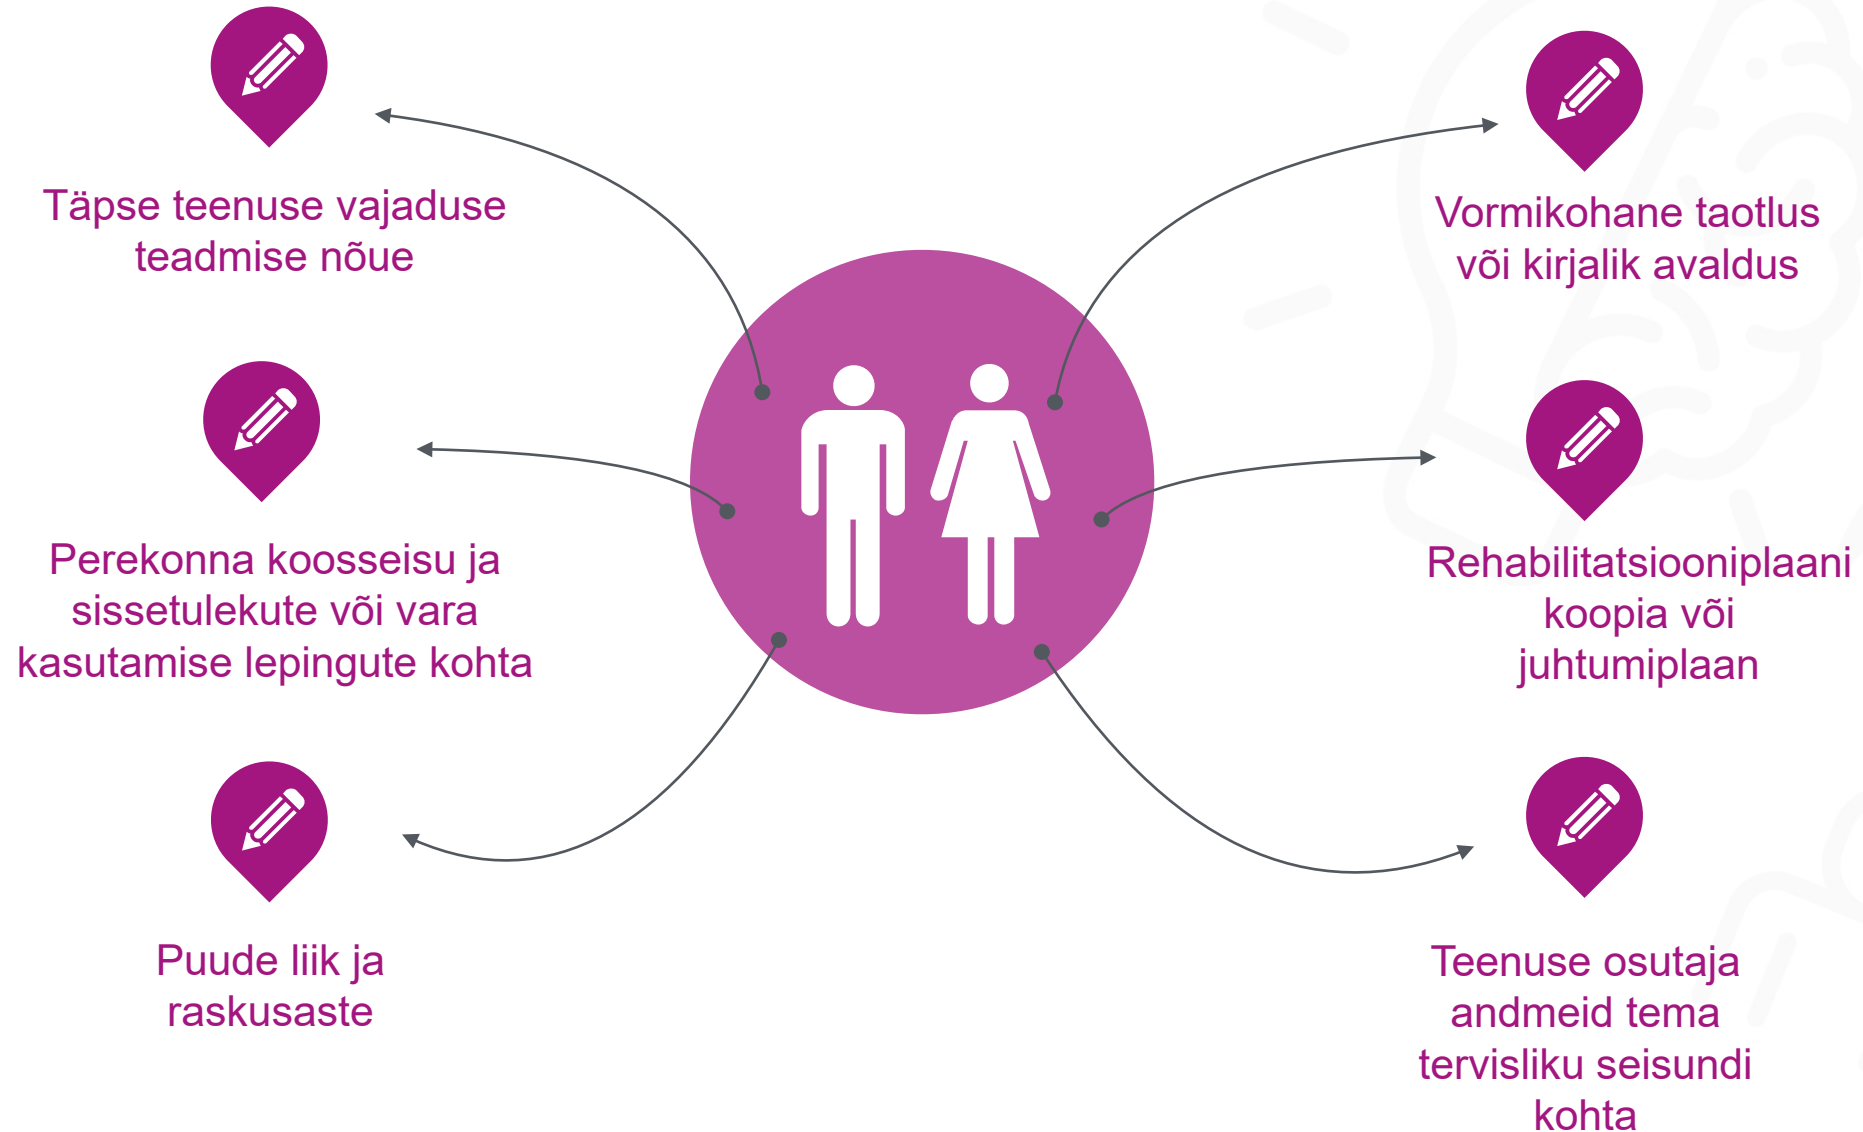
Täpse teenuse vajaduse teadmise nõue

Vormikohane taotlus või kirjalik avaldus

Perekonna koosseisu ja sissetulekute või vara kasutamise lepingute kohta

Rehabilitatsiooniplaani koopia või juhtumiplaan

Puude liik ja raskusaste

Teenuse osutaja andmeid tema tervisliku seisundi kohta